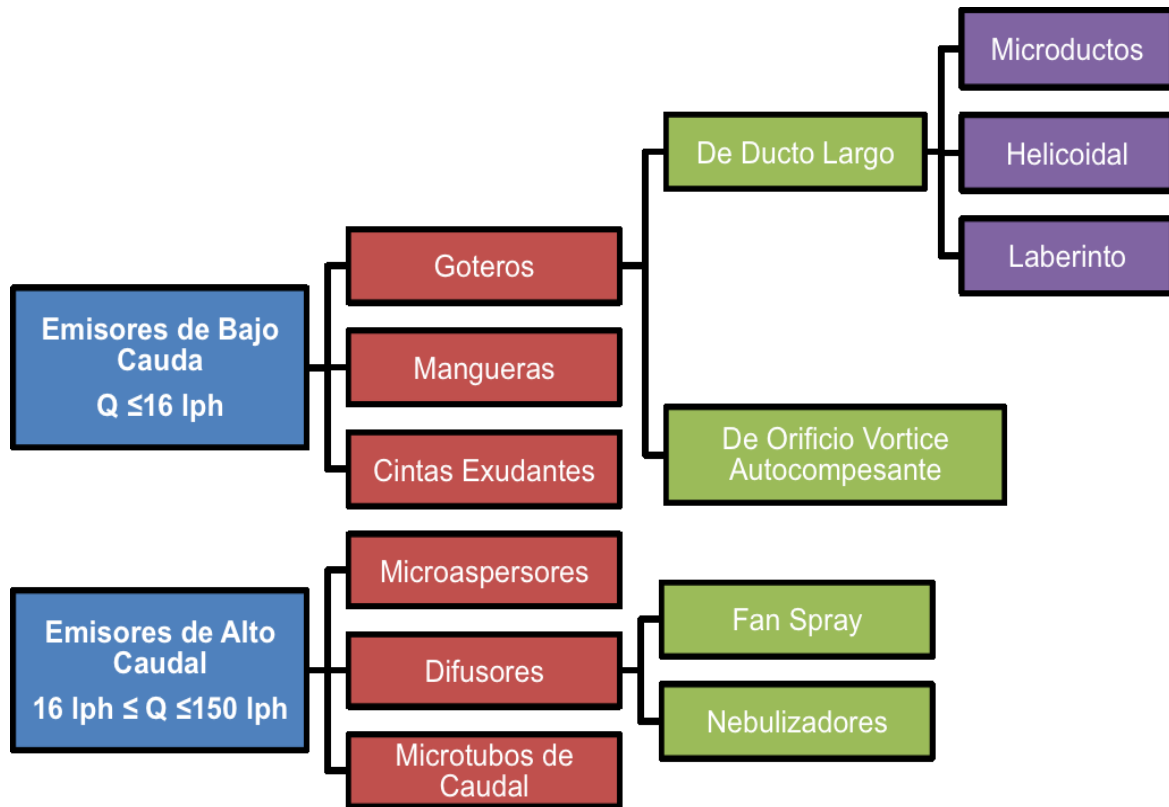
Emisores de Bajo Cauda
Q ≤16 lph

Goteros

De Ducto Largo

Microductos

Helicoidal

Laberinto

De Orificio Vortice Autocompesante

Mangueras

Cintas Exudantes

Emisores de Alto Caudal
16 lph ≤ Q ≤150 lph

Microaspersores

Difusores

Fan Spray

Nebulizadores

Microtubos de Caudal